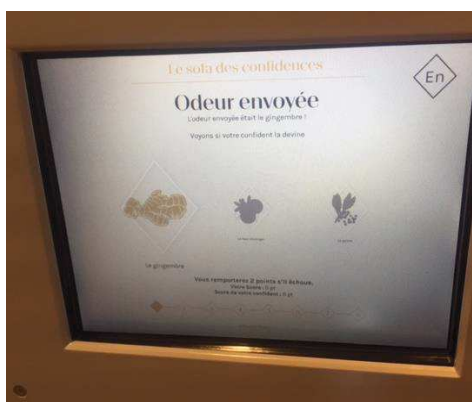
Le sofa des confidences

En

Odeur envoyée

L'odeur envoyée était le gingembre !

Voyons si votre confident la devine

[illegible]

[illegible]

Le gingembre

Vous remporterez 2 points s'il échoue.

Votre Score : 0 pt

Score de votre confident : 0 pt